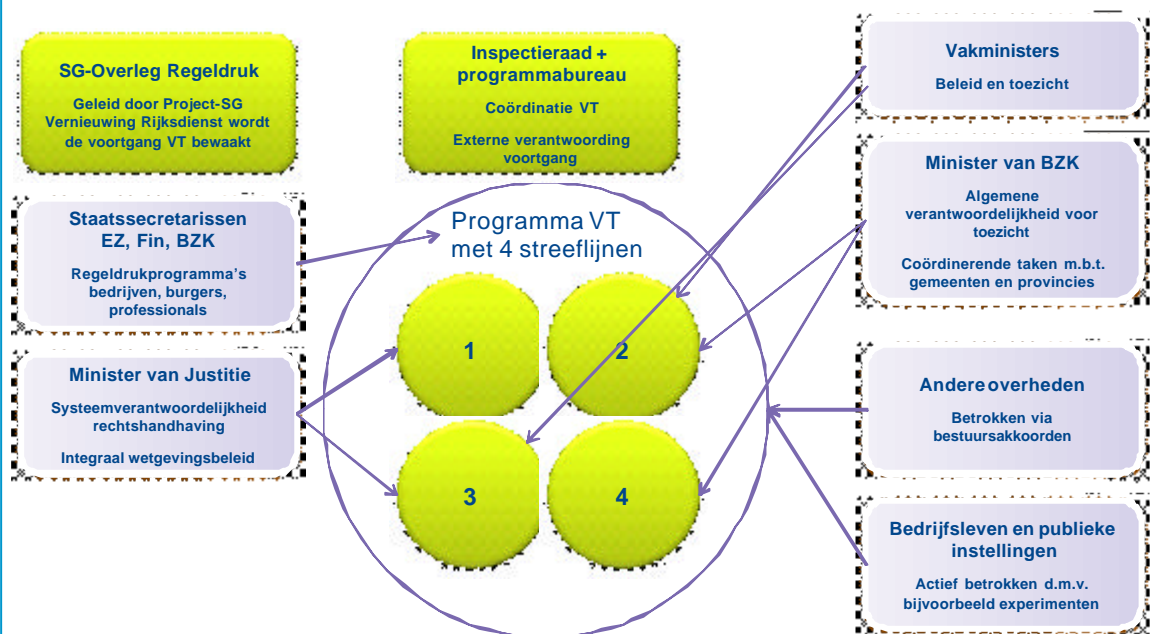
SG-Overleg Regeldruk

Geleid door Project-SG Vernieuwing Rijksdienst wordt de voortgang VT bewaakt

Inspectieraad + programmabureau

Coördinatie VT

Externe verantwoording voortgang

Vakministers

Beleid en toezicht

Minister van BZK

Algemene verantwoordelijkheid voor toezicht

Coördinerende taken m.b.t. gemeenten en provincies

Staatssecretarissen EZ, Fin, BZK

Regeldrukprogramma's bedrijven, burgers, professionals

Programma VT met 4 streeflijnen

1

2

3

4

Minister van Justitie

Systeemverantwoordelijkheid rechtshandhaving

Integraal wetgevingsbeleid

Andere overheden

Betrokken via bestuursakkoorden

Bedrijfsleven en publieke instellingen

Actief betrokken d.m.v. bijvoorbeeld experimenten